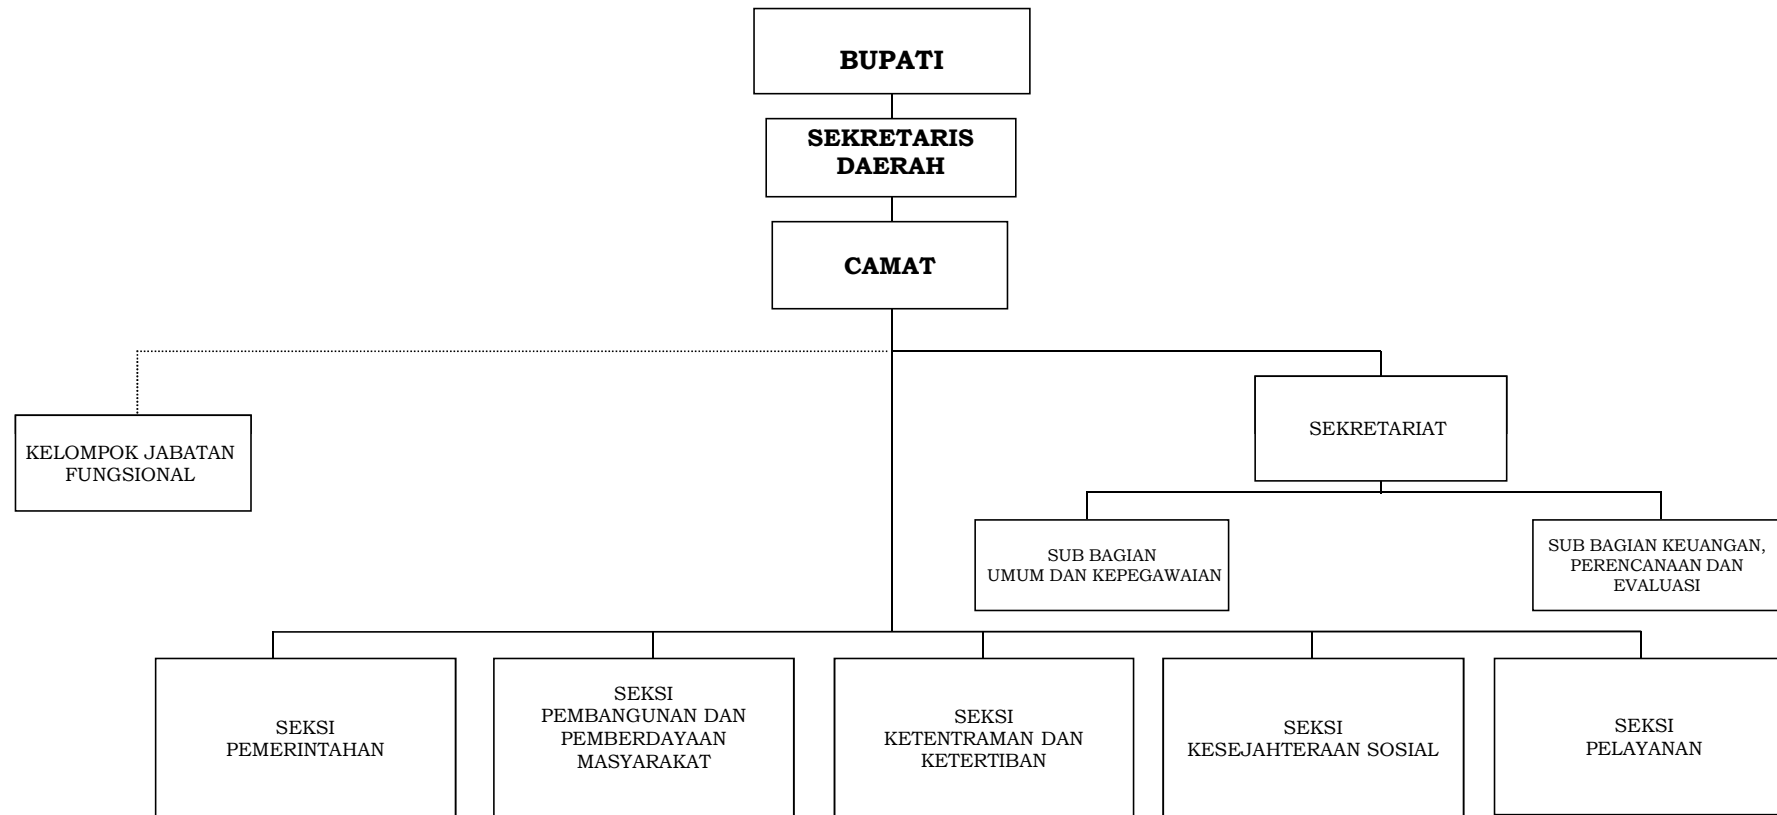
BUPATI

SEKRETARIS DAERAH

CAMAT

KELOMPOK JABATAN FUNGSIONAL

SEKRETARIAT

SUB BAGIAN UMUM DAN KEPEGAWAIAN

SUB BAGIAN KEUANGAN, PERENCANAAN DAN EVALUASI

SEKSI PEMERINTAHAN

SEKSI PEMBANGUNAN DAN PEMBERDAYAAN MASYARAKAT

SEKSI KETENTRAMAN DAN KETERTIBAN

SEKSI KESEJAHTERAAN SOSIAL

SEKSI PELAYANAN